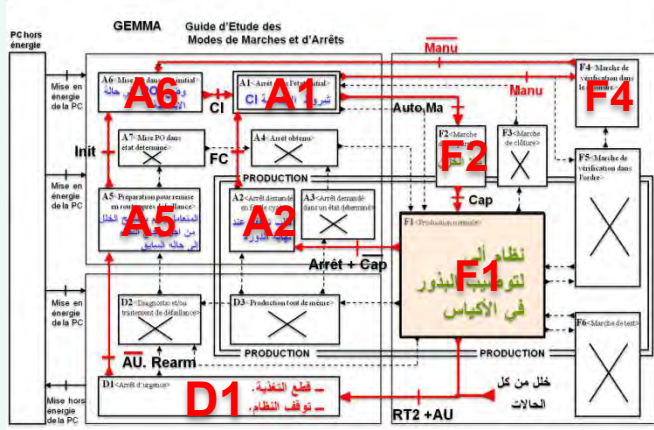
GEMMA Guide d'Etude des Modes de Marches et d'Arrêts

PC hors énergie

Mise en énergie de la PC

Mise en énergie de la PC

Mise en énergie de la PC

Mise hors énergie de la PC

A6 <Mise PO dans état initial>
A6

A1 <Arrêt dans état initial>
A1
CI

CI

Manu

Manu

Auto Ma

F4 <Marche de vérification dans le désordre>
F4

A7 <Mise PO dans état déterminé>

A4 <Arrêt obtenu>

Init

FC

F2 <Marche de préparation>
F2

F3 <Marche de clôture>

F5 <Marche de vérification dans l'ordre>

PRODUCTION

A5 <Préparation pour remise en route après défaillance>
A5

A2 <Arrêt demandé en fin de cycle>
A2

A3 <Arrêt demandé dans un état déterminé>

Cap

F1 <Production normale>
F1
نظام آلي لتوضيب البذور في الأكياس

Arrêt + Cap

D2 <Diagnostic et/ou traitement de défaillance>

D3 <Production tout de même>

F6 <Marche de test>

AU. Rearm

PRODUCTION

PRODUCTION

D1 <Arrêt d'urgence>
D1
ـ قطع التغذية.
ـ توقف النظام.

RT2 +AU

خلل من كل الحالات